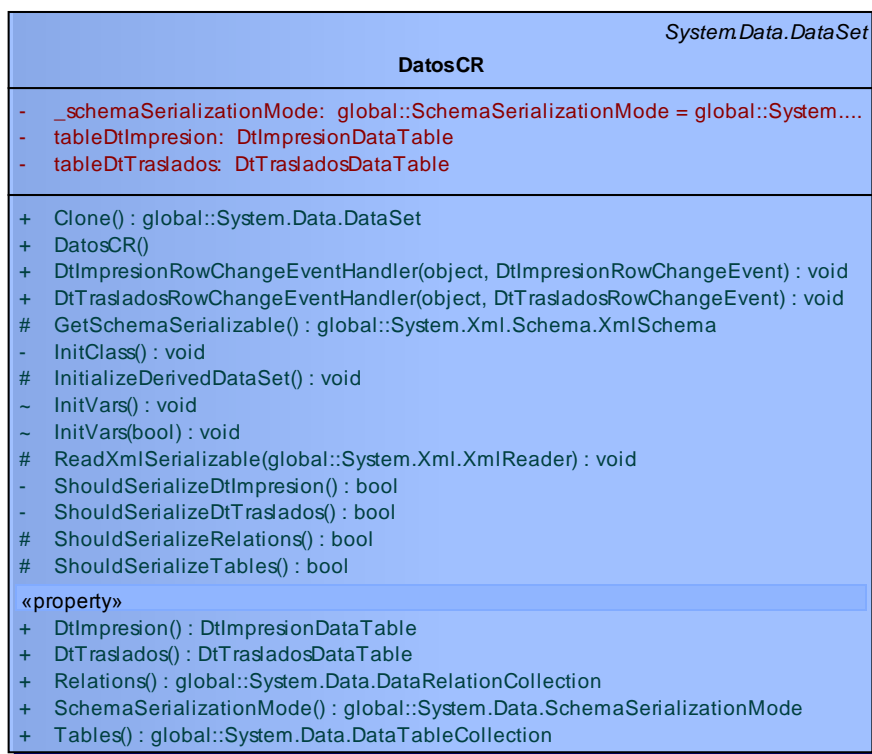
System.Data.DataSet

DatosCR

- _schemaSerializationMode: global::SchemaSerializationMode = global::System....
- tableDtImpresion: DtImpresionDataTable
- tableDtTraslados: DtTrasladosDataTable

+ Clone() : global::System.Data.DataSet
+ DatosCR()
+ DtImpresionRowChangeEventHandler(object, DtImpresionRowChangeEvent) : void
+ DtTrasladosRowChangeEventHandler(object, DtTrasladosRowChangeEvent) : void
# GetSchemaSerializable() : global::System.Xml.Schema.XmlSchema
- InitClass() : void
# InitializeDerivedDataSet() : void
~ InitVars() : void
~ InitVars(bool) : void
# ReadXmlSerializable(global::System.Xml.XmlReader) : void
- ShouldSerializeDtImpresion() : bool
- ShouldSerializeDtTraslados() : bool
# ShouldSerializeRelations() : bool
# ShouldSerializeTables() : bool

«property»
+ DtImpresion() : DtImpresionDataTable
+ DtTraslados() : DtTrasladosDataTable
+ Relations() : global::System.Data.DataRelationCollection
+ SchemaSerializationMode() : global::System.Data.SchemaSerializationMode
+ Tables() : global::System.Data.DataTableCollection